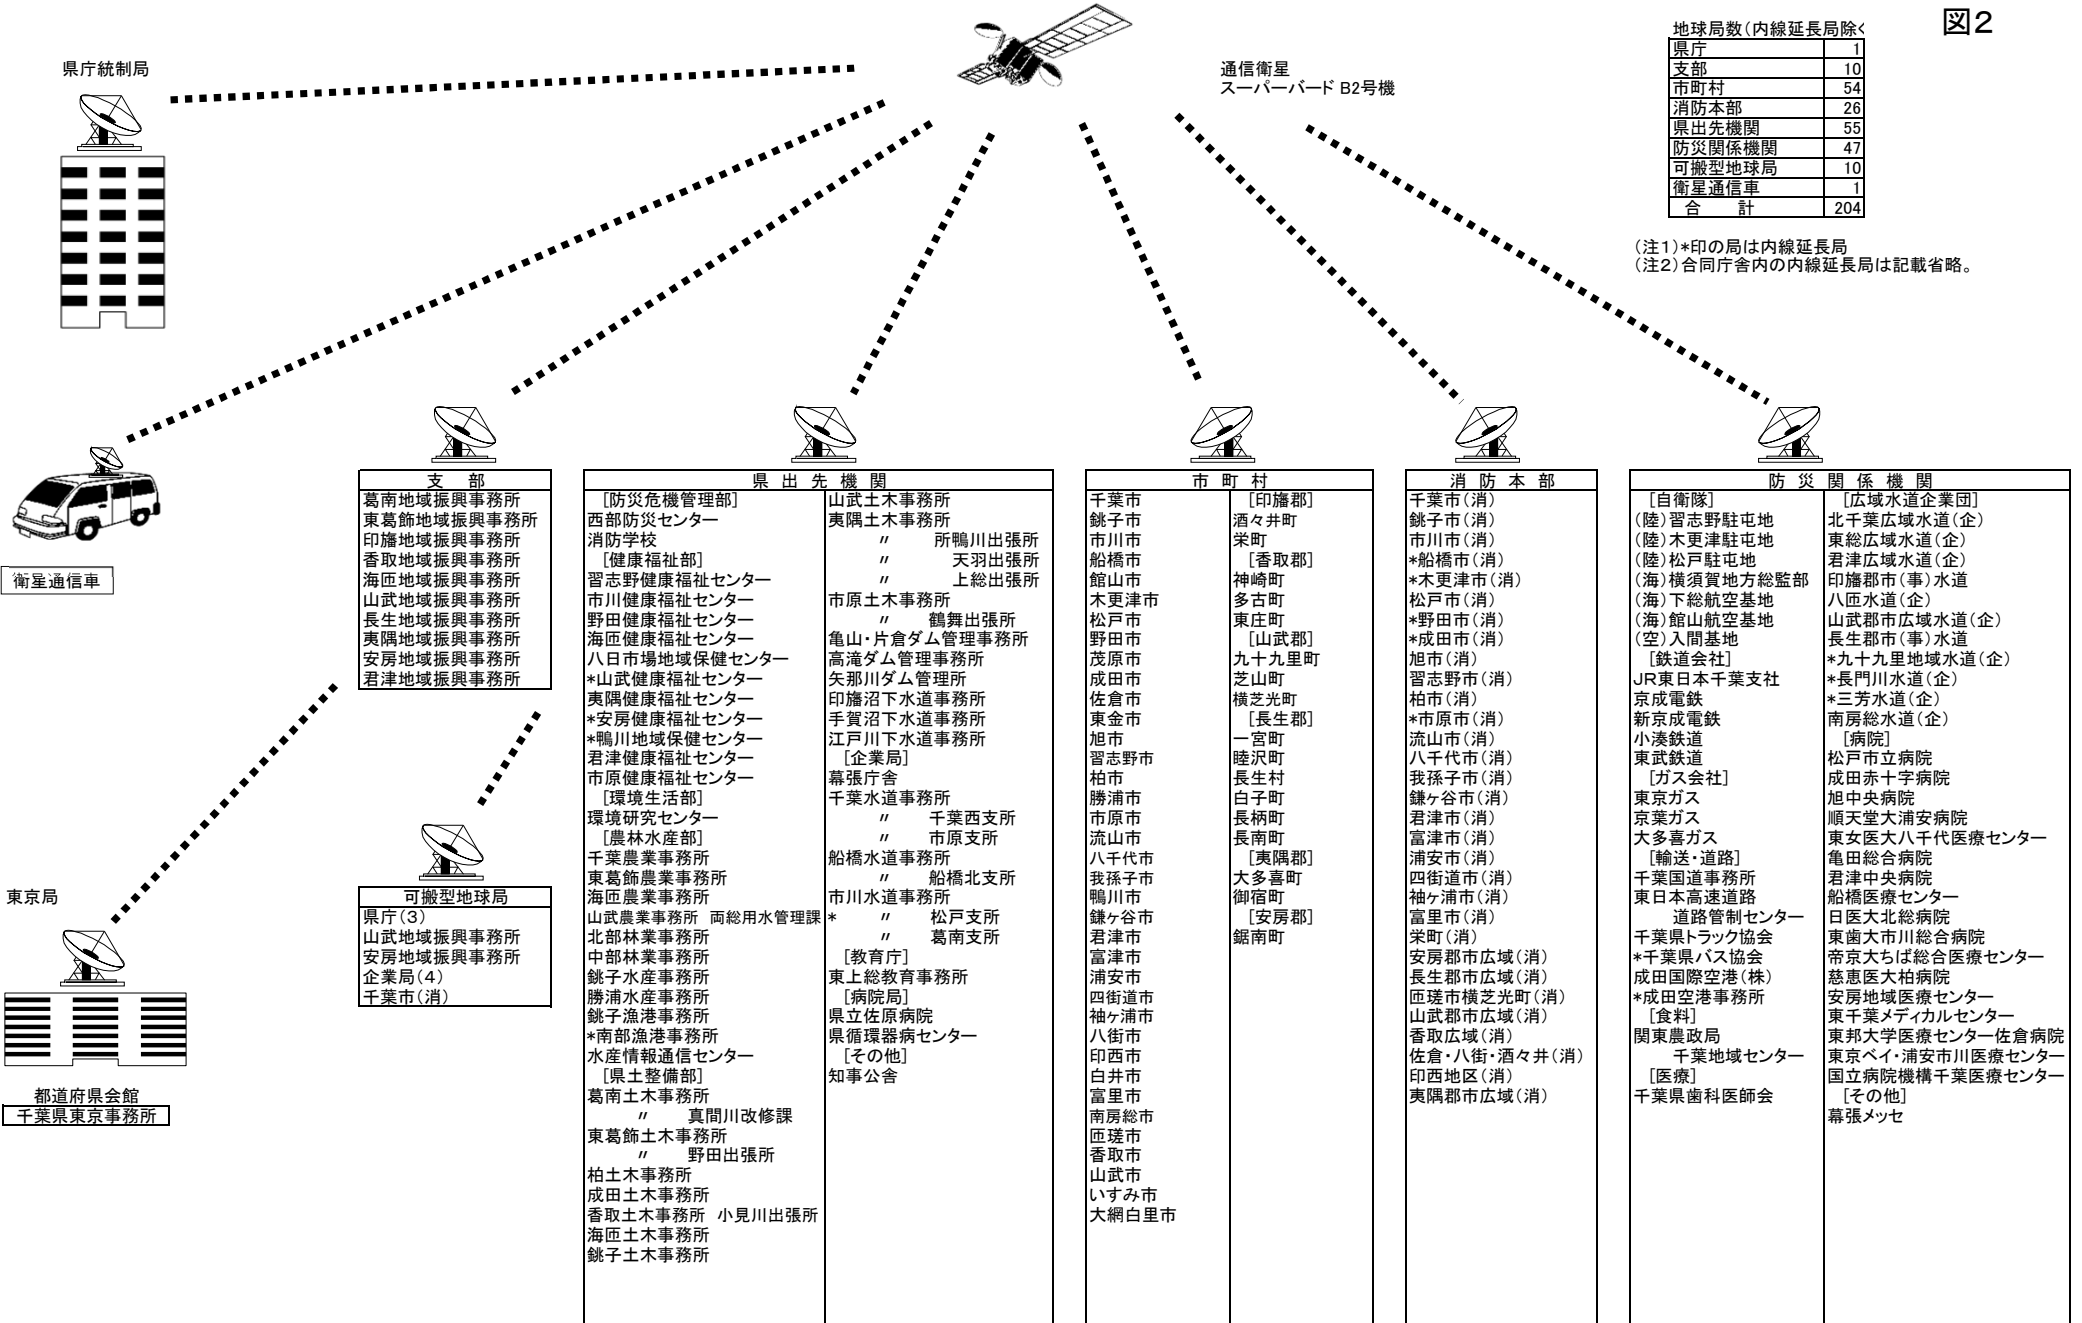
県庁統制局

通信衛星
スーパーバード B2号機

図2

地球局数（内線延長局除く

| | |
|---|---|
| 県庁 | 1 |
| 支部 | 10 |
| 市町村 | 54 |
| 消防本部 | 26 |
| 県出先機関 | 55 |
| 防災関係機関 | 47 |
| 可搬型地球局 | 10 |
| 衛星通信車 | 1 |
| 合　計 | 204 |

（注1）*印の局は内線延長局
（注2）合同庁舎内の内線延長局は記載省略。

衛星通信車

東京局

都道府県会館
千葉県東京事務所

支　部
葛南地域振興事務所
東葛飾地域振興事務所
印旛地域振興事務所
香取地域振興事務所
海匝地域振興事務所
山武地域振興事務所
長生地域振興事務所
夷隅地域振興事務所
安房地域振興事務所
君津地域振興事務所

可搬型地球局
県庁（3）
山武地域振興事務所
安房地域振興事務所
企業局（4）
千葉市（消）

県出先機関
［防災危機管理部］
西部防災センター
消防学校
［健康福祉部］
習志野健康福祉センター
市川健康福祉センター
野田健康福祉センター
海匝健康福祉センター
八日市場地域保健センター
*山武健康福祉センター
夷隅健康福祉センター
*安房健康福祉センター
*鴨川地域保健センター
君津健康福祉センター
市原健康福祉センター
［環境生活部］
環境研究センター
［農林水産部］
千葉農業事務所
東葛飾農業事務所
海匝農業事務所
山武農業事務所　両総用水管理課
北部林業事務所
中部林業事務所
銚子水産事務所
勝浦水産事務所
銚子漁港事務所
*南部漁港事務所
水産情報通信センター
［県土整備部］
葛南土木事務所
〃　真間川改修課
東葛飾土木事務所
〃　野田出張所
柏土木事務所
成田土木事務所
香取土木事務所　小見川出張所
海匝土木事務所
銚子土木事務所
山武土木事務所
夷隅土木事務所
〃　所鴨川出張所
〃　天羽出張所
〃　上総出張所
市原土木事務所
〃　鶴舞出張所
亀山・片倉ダム管理事務所
高滝ダム管理事務所
矢那川ダム管理所
印旛沼下水道事務所
手賀沼下水道事務所
江戸川下水道事務所
［企業局］
幕張庁舎
千葉水道事務所
〃　千葉西支所
〃　市原支所
船橋水道事務所
〃　船橋北支所
市川水道事務所
*　〃　松戸支所
〃　葛南支所
［教育庁］
東上総教育事務所
［病院局］
県立佐原病院
県循環器病センター
［その他］
知事公舎

市町村
千葉市
銚子市
市川市
船橋市
館山市
木更津市
松戸市
野田市
茂原市
成田市
佐倉市
東金市
旭市
習志野市
柏市
勝浦市
市原市
流山市
八千代市
我孫子市
鴨川市
鎌ヶ谷市
君津市
富津市
浦安市
四街道市
袖ヶ浦市
八街市
印西市
白井市
富里市
南房総市
匝瑳市
香取市
山武市
いすみ市
大網白里市
［印旛郡］
酒々井町
栄町
［香取郡］
神崎町
多古町
東庄町
［山武郡］
九十九里町
芝山町
横芝光町
［長生郡］
一宮町
睦沢町
長生村
白子町
長柄町
長南町
［夷隅郡］
大多喜町
御宿町
［安房郡］
鋸南町

消防本部
千葉市（消）
銚子市（消）
市川市（消）
*船橋市（消）
*木更津市（消）
松戸市（消）
*野田市（消）
*成田市（消）
旭市（消）
習志野市（消）
柏市（消）
*市原市（消）
流山市（消）
八千代市（消）
我孫子市（消）
鎌ヶ谷市（消）
君津市（消）
富津市（消）
浦安市（消）
四街道市（消）
袖ヶ浦市（消）
富里市（消）
栄町（消）
安房郡市広域（消）
長生郡市広域（消）
匝瑳市横芝光町（消）
山武郡市広域（消）
香取広域（消）
佐倉・八街・酒々井（消）
印西地区（消）
夷隅郡市広域（消）

防災関係機関
［自衛隊］
（陸）習志野駐屯地
（陸）木更津駐屯地
（陸）松戸駐屯地
（海）横須賀地方総監部
（海）下総航空基地
（海）館山航空基地
（空）入間基地
［鉄道会社］
JR東日本千葉支社
京成電鉄
新京成電鉄
小湊鉄道
東武鉄道
［ガス会社］
東京ガス
京葉ガス
大多喜ガス
［輸送・道路］
千葉国道事務所
東日本高速道路
道路管制センター
千葉県トラック協会
*千葉県バス協会
成田国際空港（株）
*成田空港事務所
［食料］
関東農政局
千葉地域センター
［医療］
千葉県歯科医師会
［広域水道企業団］
北千葉広域水道（企）
東総広域水道（企）
君津広域水道（企）
印旛郡市（事）水道
八匝水道（企）
山武郡市広域水道（企）
長生郡市（事）水道
*九十九里地域水道（企）
*長門川水道（企）
*三芳水道（企）
南房総水道（企）
［病院］
松戸市立病院
成田赤十字病院
旭中央病院
順天堂大浦安病院
東女医大八千代医療センター
亀田総合病院
君津中央病院
船橋医療センター
日医大北総病院
東歯大市川総合病院
帝京大ちば総合医療センター
慈恵医大柏病院
安房地域医療センター
東千葉メディカルセンター
東邦大学医療センター佐倉病院
東京ベイ・浦安市川医療センター
国立病院機構千葉医療センター
［その他］
幕張メッセ